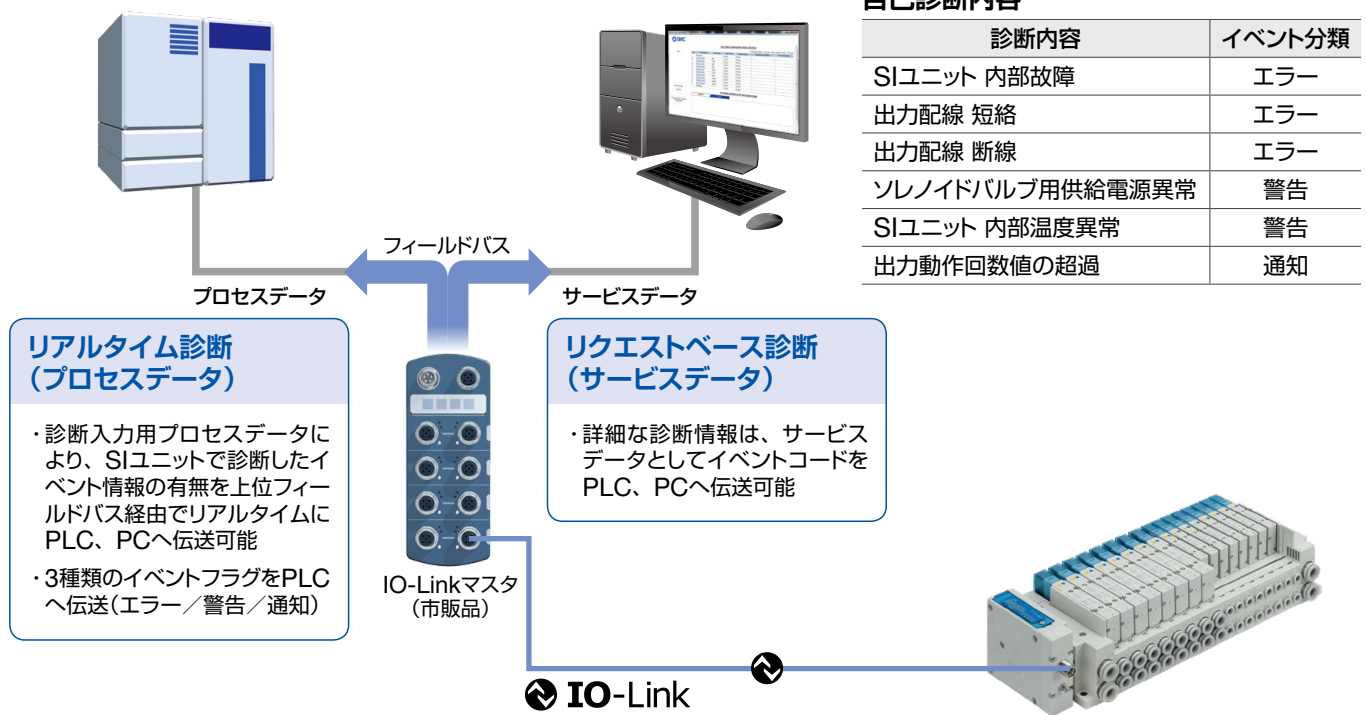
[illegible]

| 診断内容 | イベント分類 |
|---|---|
| SIユニット 内部故障 | エラー |
| 出力配線 短絡 | エラー |
| 出力配線 断線 | エラー |
| ソレノイドバルブ用供給電源異常 | 警告 |
| SIユニット 内部温度異常 | 警告 |
| 出力動作回数値の超過 | 通知 |

フィールドバス

プロセスデータ

サービスデータ

リアルタイム診断
（プロセスデータ）

・診断入力用プロセスデータにより、SIユニットで診断したイベント情報の有無を上位フィールドバス経由でリアルタイムにPLC、PCへ伝送可能

・3種類のイベントフラグをPLCへ伝送（エラー／警告／通知）

IO-Linkマスタ
（市販品）

リクエストベース診断
（サービスデータ）

・詳細な診断情報は、サービスデータとしてイベントコードをPLC、PCへ伝送可能

IO-Link